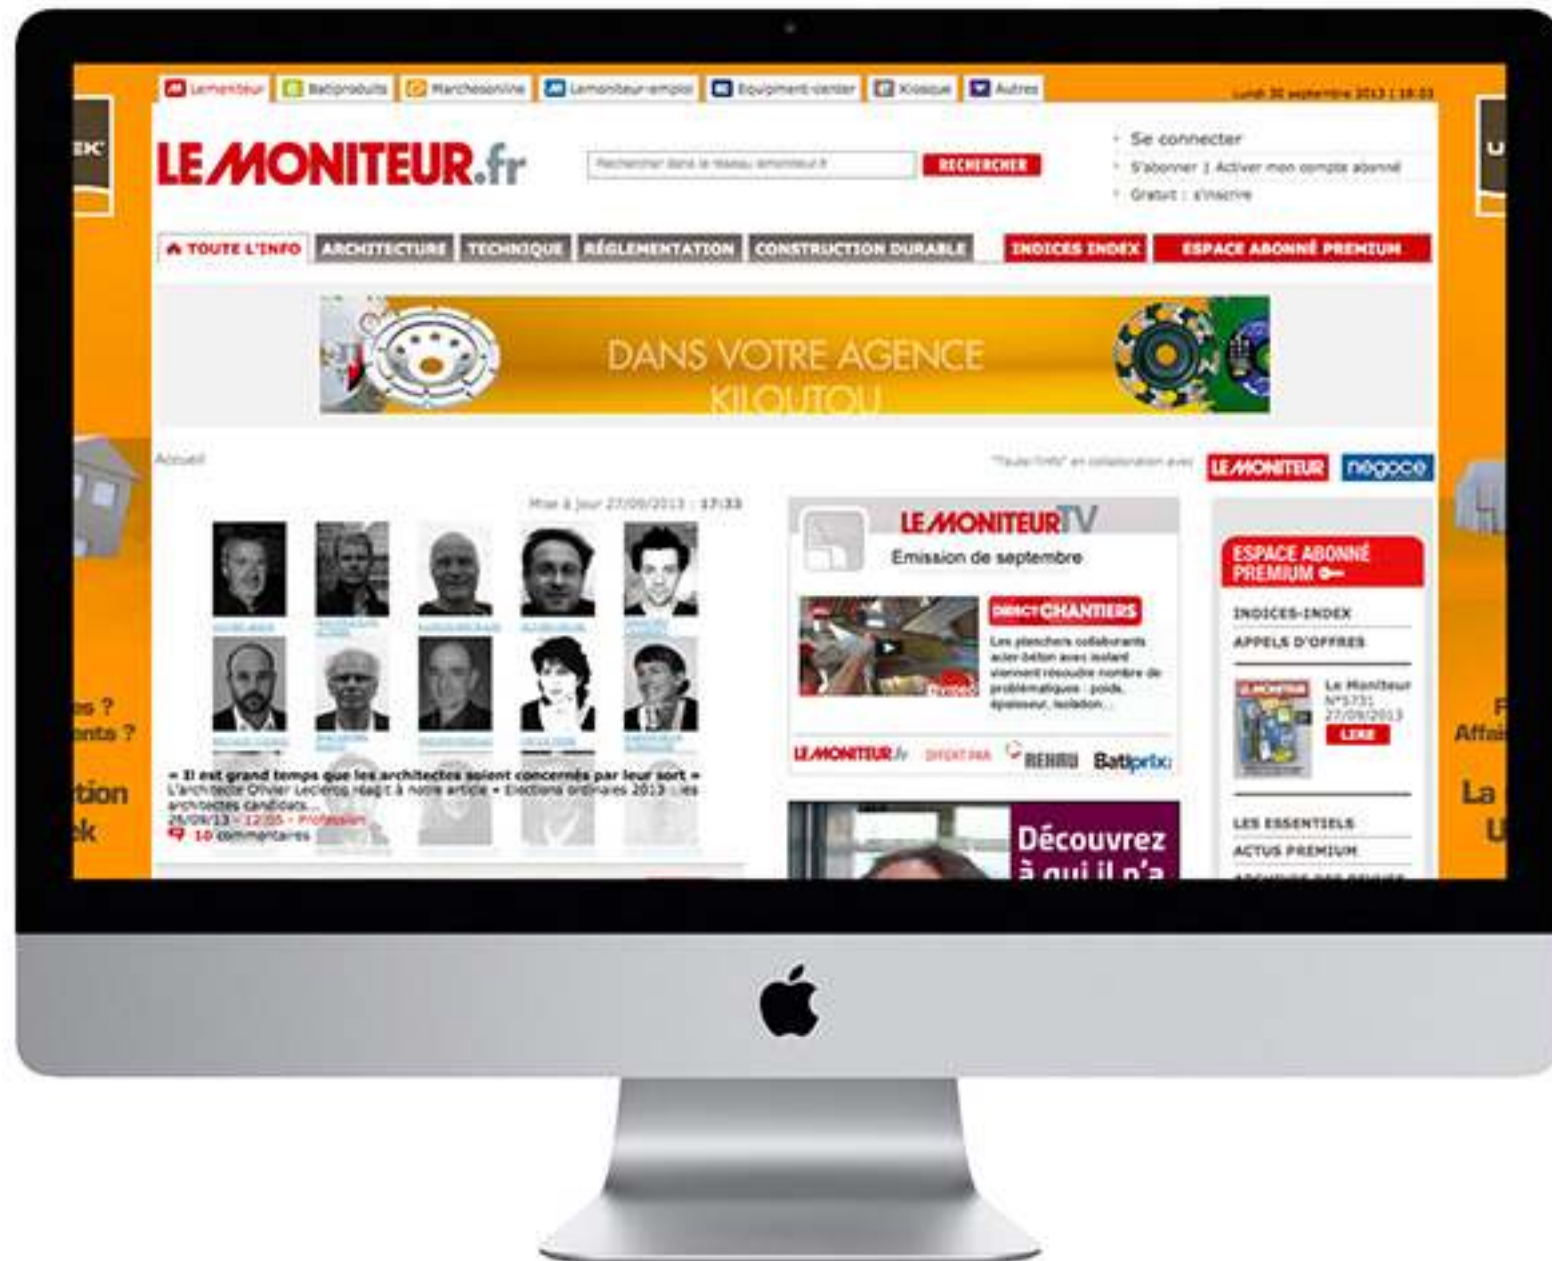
Lemoniteur | Batiproduits | Marchesonline | Lemoniteur-emploi | Equipment-center | Kiosque | Autres

Lundi 30 septembre 2013 | 18:03

LE MONITEUR.fr

Rechercher dans le réseau lemoniteur.fr

RECHERCHER

Se connecter
S'abonner | Activer mon compte abonné
Gratuit : s'inscrire

TOUTE L'INFO | ARCHITECTURE | TECHNIQUE | RÉGLEMENTATION | CONSTRUCTION DURABLE | INDICES INDEX | ESPACE ABONNÉ PREMIUM

DANS VOTRE AGENCE KILOUTOU

Accueil

"Toute l'info" en collaboration avec LE MONITEUR négoce

Mise à jour 27/09/2013 : 17:33

« Il est grand temps que les architectes soient concernés par leur sort »
L'architecte Olivier Leclercq réagit à notre article « Elections ordinales 2013 : les architectes candidats...
25/09/13 - 12:55 - Profession
10 commentaires

LE MONITEUR TV
Emission de septembre

DIRECT CHANTIERS
Les planchers collaborants acier-béton avec isolant viennent résoudre nombre de problématiques : poids, épaisseur, isolation...

LE MONITEUR.fr OFFERT PAR REHAU Batiprix

Découvrez à qui il n'a

ESPACE ABONNÉ PREMIUM
INDICES-INDEX
APPELS D'OFFRES

Le Moniteur N°5731 27/09/2013
LIRE

LES ESSENTIELS
ACTUS PREMIUM

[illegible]es ?
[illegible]ents ?
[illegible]tion
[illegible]k

F
Affai
La
U